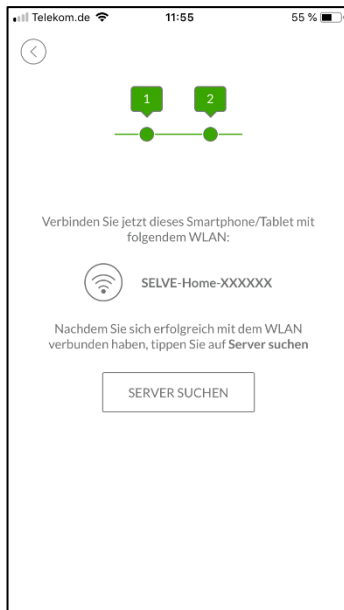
Telekom.de 11:55 55 %

1 2

Verbinden Sie jetzt dieses Smartphone/Tablet mit folgendem WLAN:

SELVE-Home-XXXXXX

Nachdem Sie sich erfolgreich mit dem WLAN verbunden haben, tippen Sie auf **Server suchen**

SERVER SUCHEN